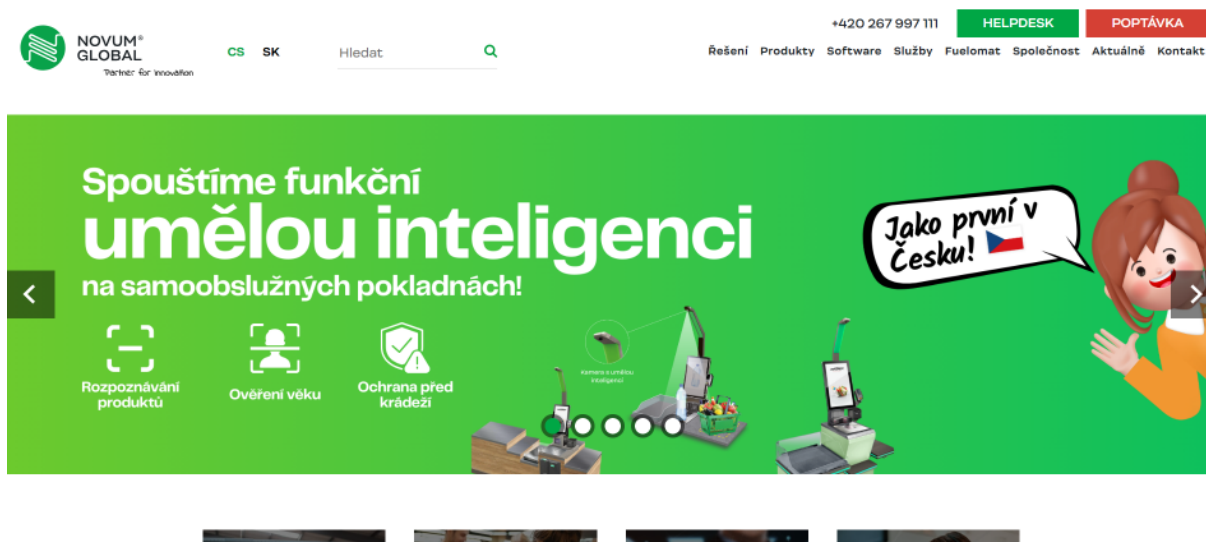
NOVUM®
GLOBAL
Partner for innovation

CS SK

Hledat

+420 267 997 111 HELPDESK POPTÁVKA

Řešení Produkty Software Služby Fuelomat Společnost Aktuálně Kontakt

Spouštíme funkční
umělou inteligenci
na samoobslužných pokladnách!

Jako první v Česku!

Rozpoznávání produktů

Ověření věku

Ochrana před krádeží

Kamera s umělou inteligencí